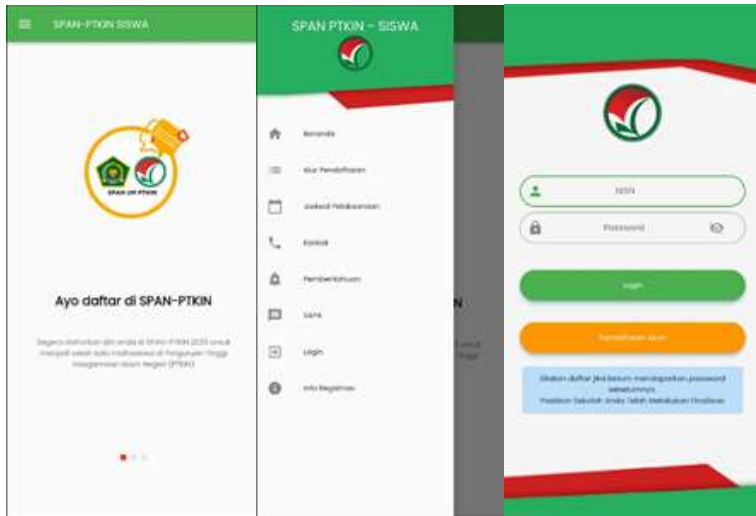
SPAN-PTKIN SISWA

SPAN UM PTKIN

Ayo daftar di SPAN-PTKIN

Segera daftarkan diri anda di SPAN-PTKIN 2023 untuk menjadi salah satu mahasiswa di Perguruan Tinggi Keagamaan Islam Negeri (PTKIN)

SPAN PTKIN - SISWA

Beranda

Alur Pendaftaran

Jadwal Pelaksanaan

Kontak

Pemberitahuan

Saran

Login

Info Registrasi

NISN

Password

Login

Pendaftaran Akun

Silakan daftar jika belum mendapatkan password sebelumnya.
Pastikan Sekolah Anda Telah Melakukan Finalisasi